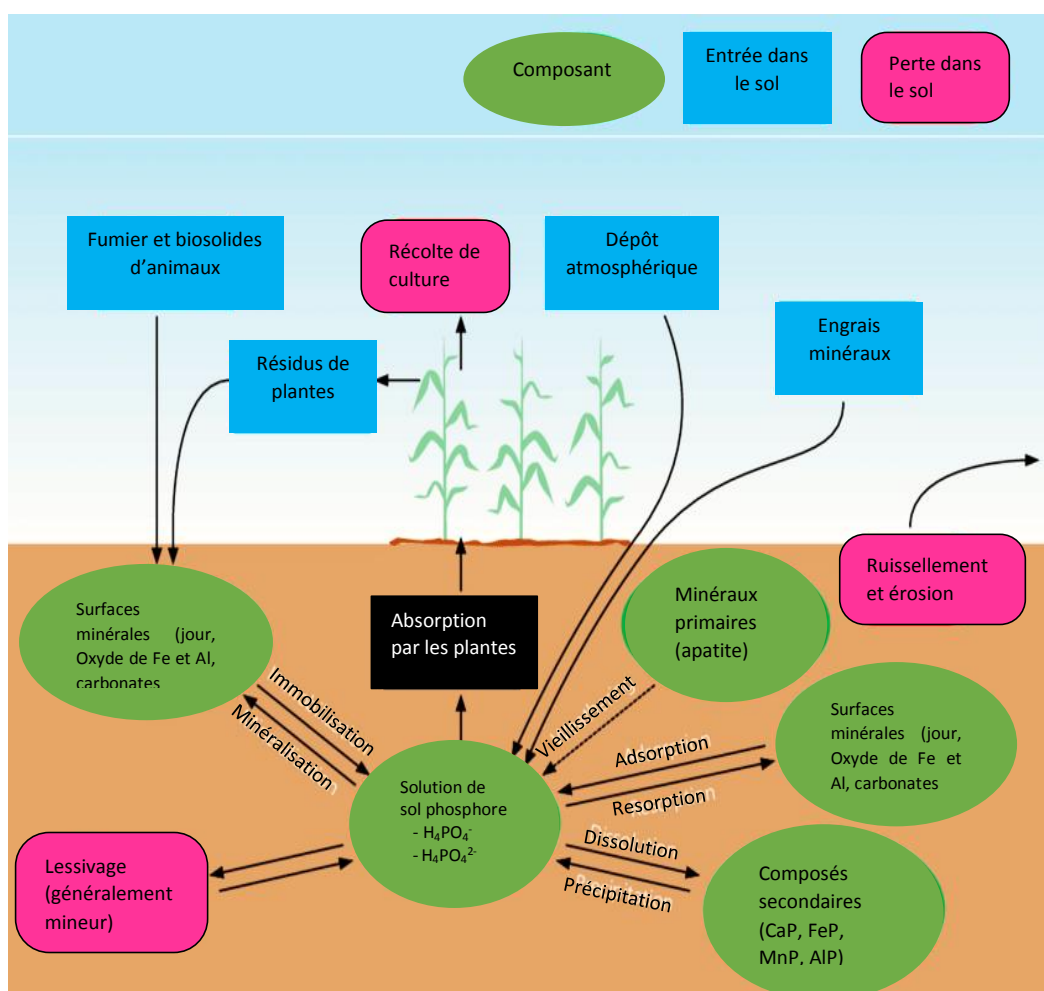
Composant

Entrée dans le sol

Perte dans le sol

Fumier et biosolides d'animaux

Récolte de culture

Dépôt atmosphérique

Engrais minéraux

Résidus de plantes

Ruissellement et érosion

Surfaces minérales (jour, Oxyde de Fe et Al, carbonates

Absorption par les plantes

Minéraux primaires (apatite)

Immobilisation

Minéralisation

Vieillissement

Surfaces minérales (jour, Oxyde de Fe et Al, carbonates

Adsorption

Resorption

Solution de sol phosphore
- $H_4PO_4^-$
- $H_4PO_4^{2-}$

Dissolution

Précipitation

Lessivage (généralement mineur)

Composés secondaires (CaP, FeP, MnP, AlP)